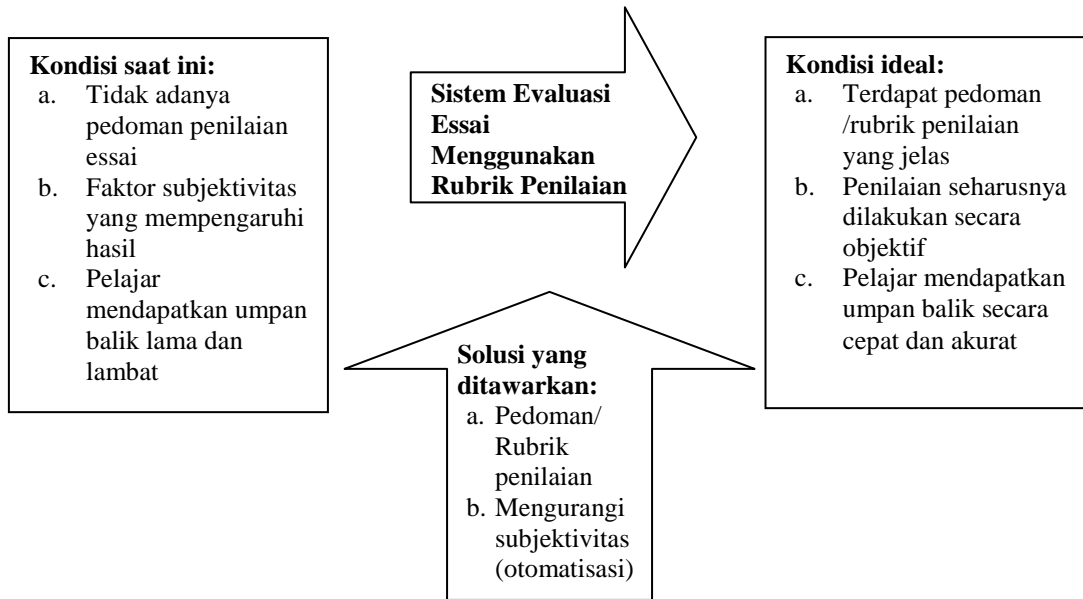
**Kondisi saat ini:**
a. Tidak adanya pedoman penilaian essai
b. Faktor subjektivitas yang mempengaruhi hasil
c. Pelajar mendapatkan umpan balik lama dan lambat

**Sistem Evaluasi Essai Menggunakan Rubrik Penilaian**

**Kondisi ideal:**
a. Terdapat pedoman /rubrik penilaian yang jelas
b. Penilaian seharusnya dilakukan secara objektif
c. Pelajar mendapatkan umpan balik secara cepat dan akurat

**Solusi yang ditawarkan:**
a. Pedoman/ Rubrik penilaian
b. Mengurangi subjektivitas (otomatisasi)